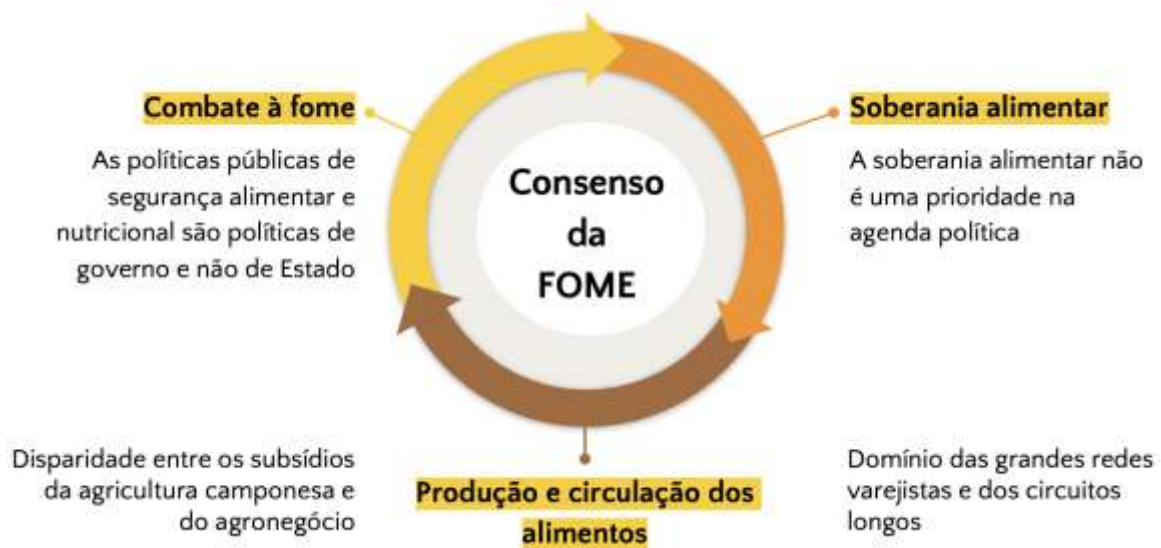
Combate à fome

As políticas públicas de segurança alimentar e nutricional são políticas de governo e não de Estado

Consenso da FOME

Soberania alimentar

A soberania alimentar não é uma prioridade na agenda política

Disparidade entre os subsídios da agricultura camponesa e do agronegócio

Produção e circulação dos alimentos

Domínio das grandes redes varejistas e dos circuitos longos